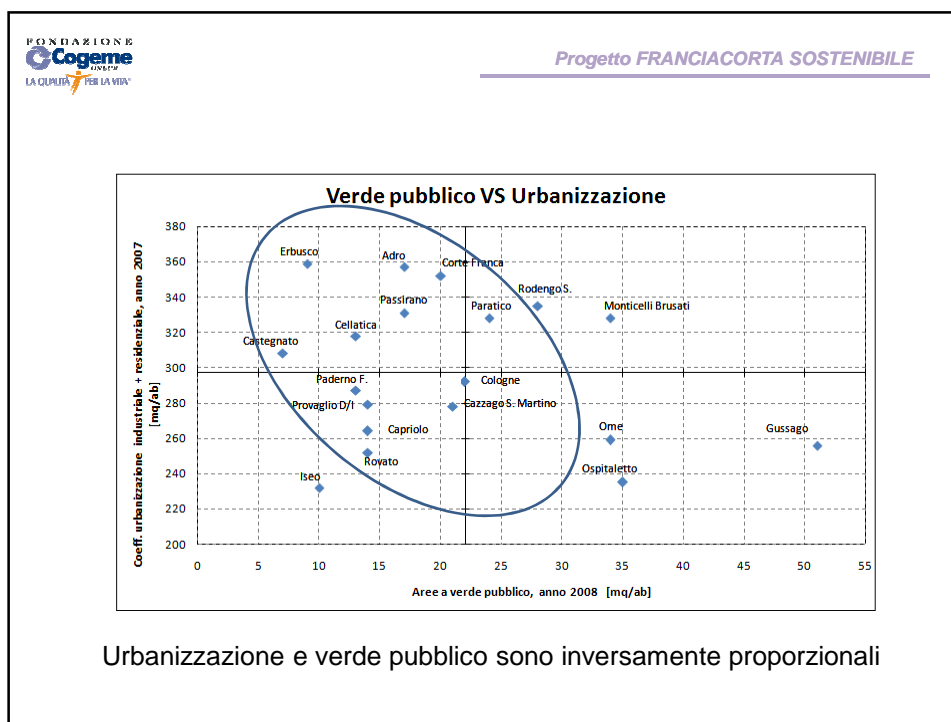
FONDAZIONE
Cogeme onlus
LA QUALITÀ PER LA VITA

Progetto FRANCIACORTA SOSTENIBILE

Verde pubblico VS Urbanizzazione

Coeff. urbanizzazione industriale + residenziale, anno 2007 [mq/ab]

380
360
340
320
300
280
260
240
220
200

Erbusco
Adro
Corte Franca
Rodengo S.
Passirano
Paratico
Monticelli Brusati
Cellatica
Castegnato
Paderno F.
Cologne
Provaglio D/I
Cazzago S. Martino
Capriolo
Ome
Gussago
Rovato
Ospitaletto
Iseo

0 5 10 15 20 25 30 35 40 45 50 55

Aree a verde pubblico, anno 2008 [mq/ab]

Urbanizzazione e verde pubblico sono inversamente proporzionali